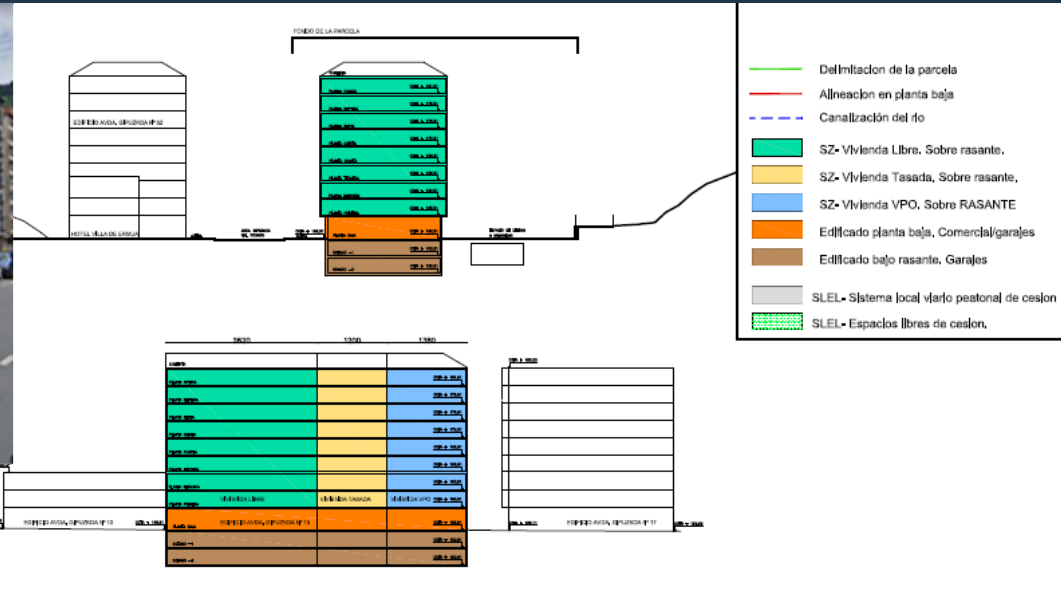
FONDO DE LA PARCELA

EDIFICIO AVDA. GIPUZKOA Nº 13

HOTEL VILLA DE ERMUA

Delimitacion de la parcela

Alineacion en planta baja

Canalización del rio

SZ- Vivienda Libre. Sobre rasante.

SZ- Vivienda Tasada, Sobre rasante,

SZ- Vivienda VPO. Sobre RASANTE

Edificado planta baja, Comercial/garajes

Edificado bajo rasante. Garajes

SLEL- Sistema local viario peatonal de cesion

SLEL- Espacios libres de cesion,

2620

1200

1380

VIVIENDA LIBRE

VIVIENDA TASADA

VIVIENDA VPO

EDIFICIO AVDA. GIPUZKOA Nº 13

EDIFICIO AVDA. GIPUZKOA Nº 15

EDIFICIO AVDA. GIPUZKOA Nº 17